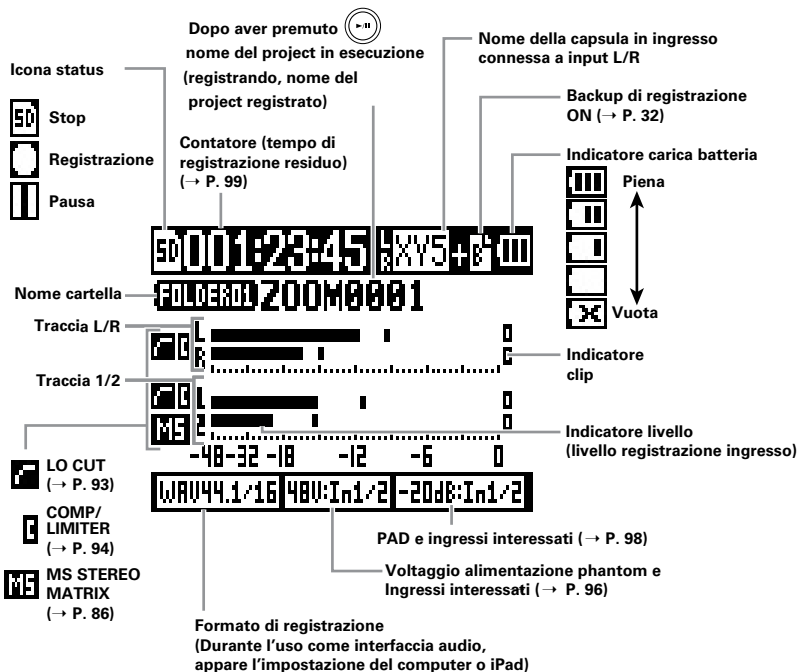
Dopo aver premuto
nome del project in esecuzione
(registrando, nome del project registrato)

Nome della capsula in ingresso connessa a input L/R

Icona status

SD Stop

Registrazione

Pausa

Contatore (tempo di registrazione residuo) (→ P. 99)

Backup di registrazione ON (→ P. 32)

Indicatore carica batteria

Piena

Vuota

SD 00:23:45 XY5 B

Nome cartella

FOLDER01 ZOOM0001

Traccia L/R

L
R

0
C

Indicatore clip

Traccia 1/2

MS

1
2

0
0

Indicatore livello (livello registrazione ingresso)

-48 -32 -18 -12 -6 0

LO CUT (→ P. 93)

COMP/ LIMITER (→ P. 94)

MS STEREO MATRIX (→ P. 86)

WAV44.1/16 48V:In1/2 -20dB:In1/2

PAD e ingressi interessati (→ P. 98)

Voltaggio alimentazione phantom e Ingressi interessati (→ P. 96)

Formato di registrazione
(Durante l'uso come interfaccia audio, appare l'impostazione del computer o iPad)